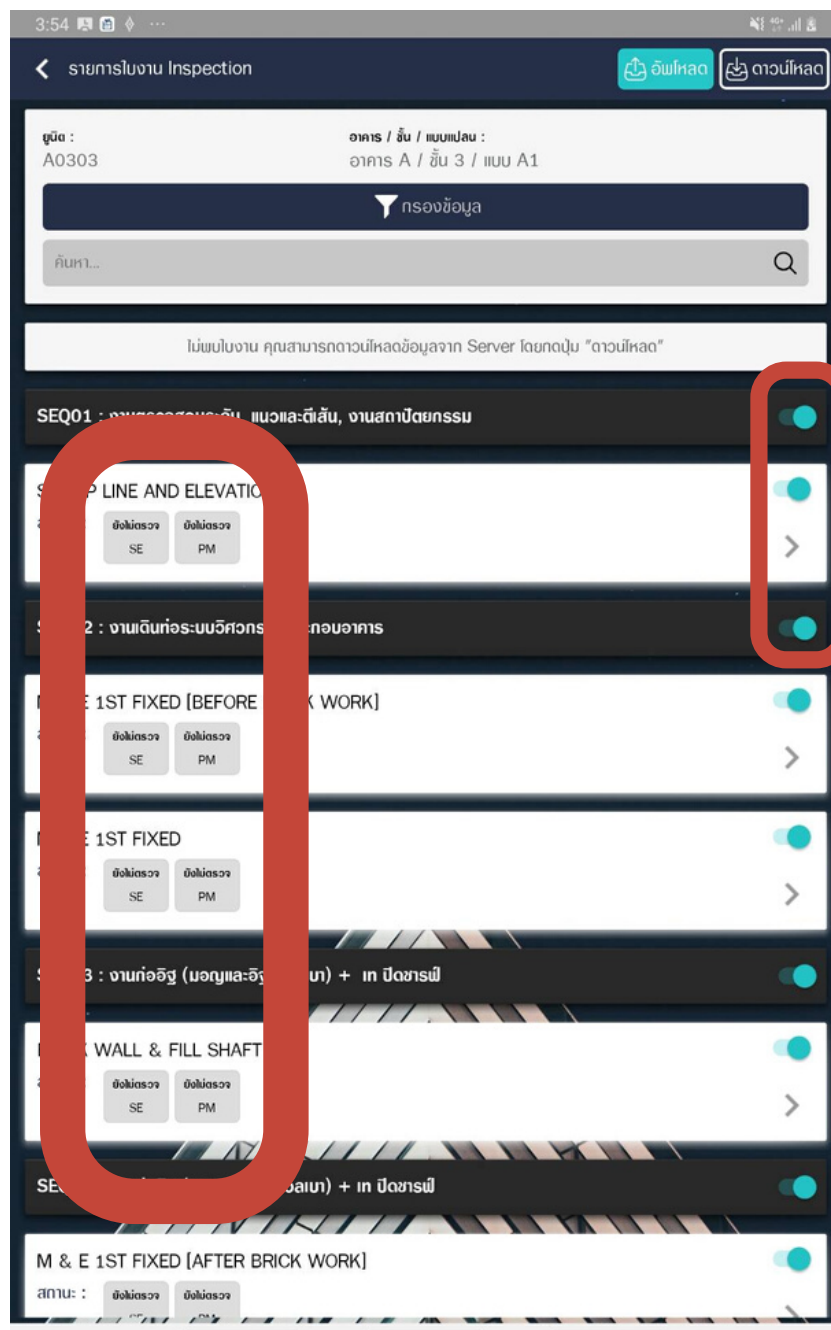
3:54

รายการใบงาน Inspection

อัพโหลด

ดาวน์โหลด

ยูนิต :
A0303

อาคาร / ชั้น / แบบแปลน :
อาคาร A / ชั้น 3 / แบบ A1

กรองข้อมูล

ค้นหา...

ไม่พบใบงาน คุณสามารถดาวน์โหลดข้อมูลจาก Server โดยกดปุ่ม "ดาวน์โหลด"

SEQ01 : งาน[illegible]ระดับ, แนวและตีเส้น, งานสถาปัตยกรรม

S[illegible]P LINE AND ELEVATIO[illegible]
ส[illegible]
ยังไม่ตรวจ SE
ยังไม่ตรวจ PM

S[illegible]2 : งานเดินท่อระบบวิศวกร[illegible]กอบอาคาร

M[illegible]E 1ST FIXED [BEFORE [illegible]K WORK]
ส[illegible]
ยังไม่ตรวจ SE
ยังไม่ตรวจ PM

M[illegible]E 1ST FIXED
ส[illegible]
ยังไม่ตรวจ SE
ยังไม่ตรวจ PM

S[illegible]3 : งานก่ออิฐ (มอญและอิฐ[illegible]บา) + เท ปิดชาร์ฟ

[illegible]K WALL & FILL SHAFT
ส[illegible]
ยังไม่ตรวจ SE
ยังไม่ตรวจ PM

SE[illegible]อลเบา) + เท ปิดชาร์ฟ

M & E 1ST FIXED [AFTER BRICK WORK]
สถานะ :
ยังไม่ตรวจ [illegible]
ยังไม่ตรวจ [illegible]